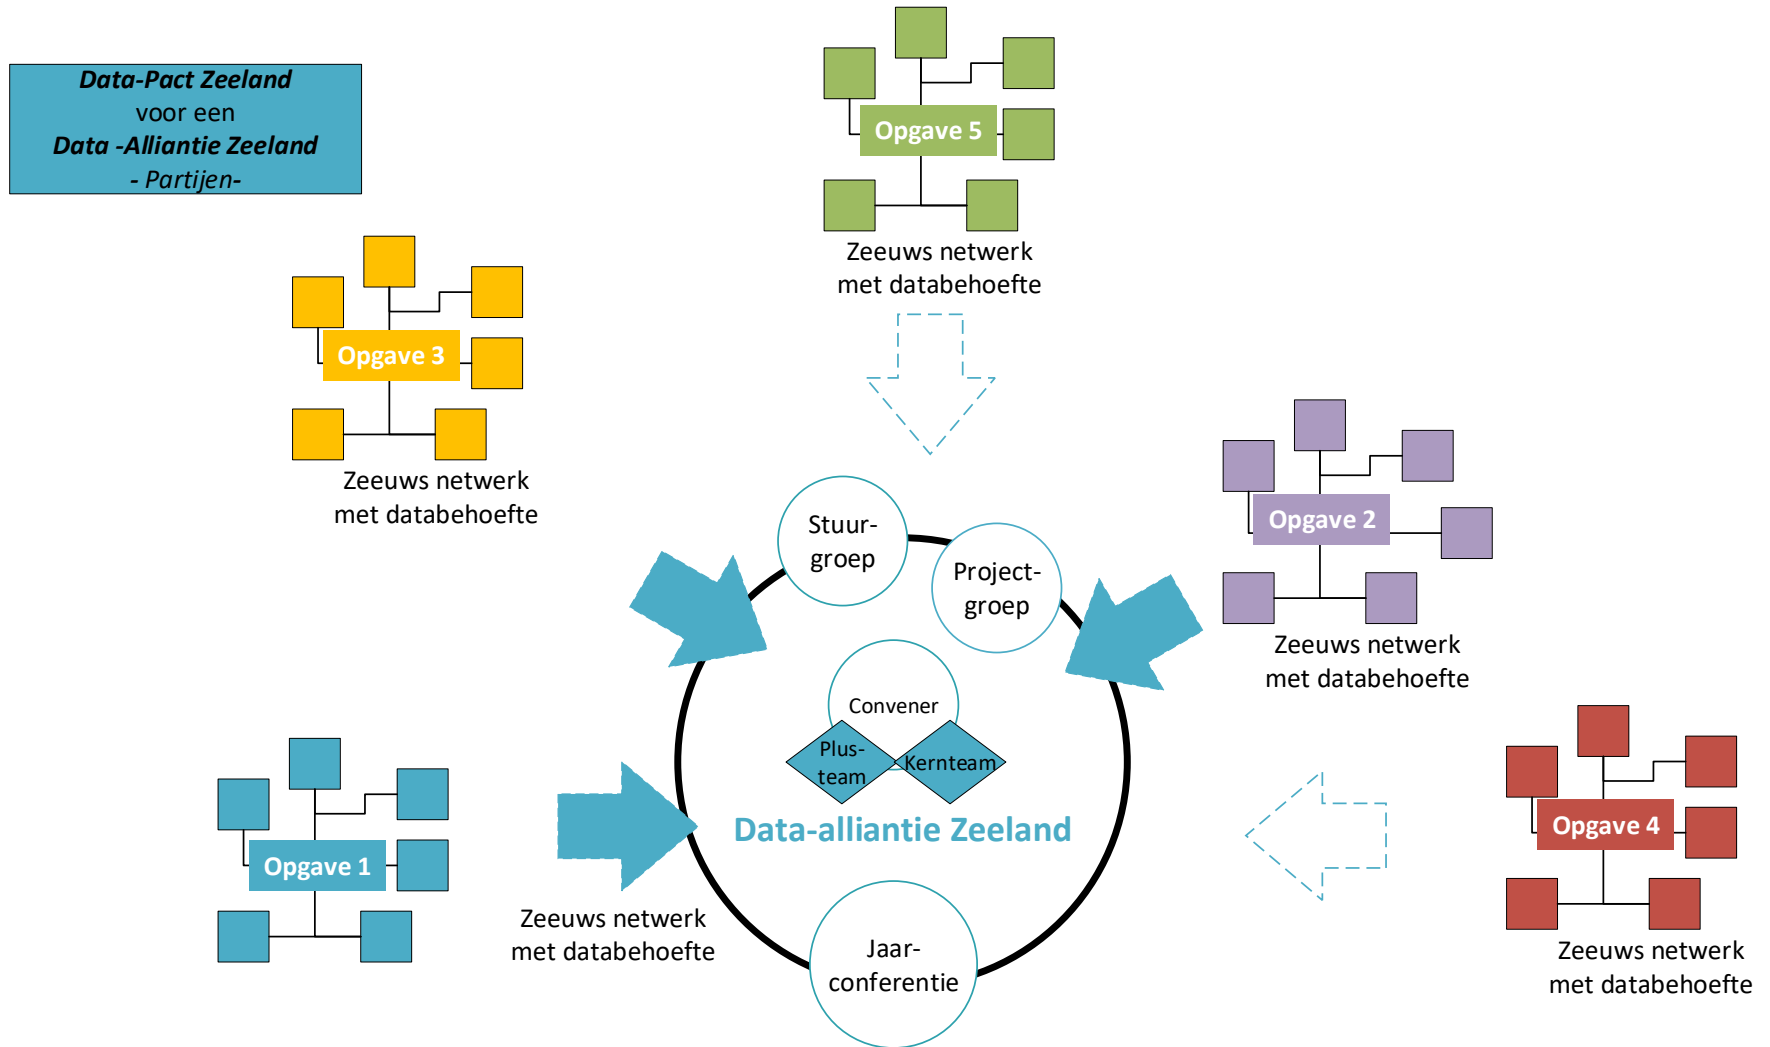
Data-Pact Zeeland
voor een
Data -Alliantie Zeeland
- Partijen-

Opgave 5
Zeeuws netwerk met databehoefte

Opgave 3
Zeeuws netwerk met databehoefte

Opgave 2
Zeeuws netwerk met databehoefte

Stuur-groep

Project-groep

Convener

Plus-team

Kernteam

Data-alliantie Zeeland

Jaar-conferentie

Opgave 1
Zeeuws netwerk met databehoefte

Opgave 4
Zeeuws netwerk met databehoefte